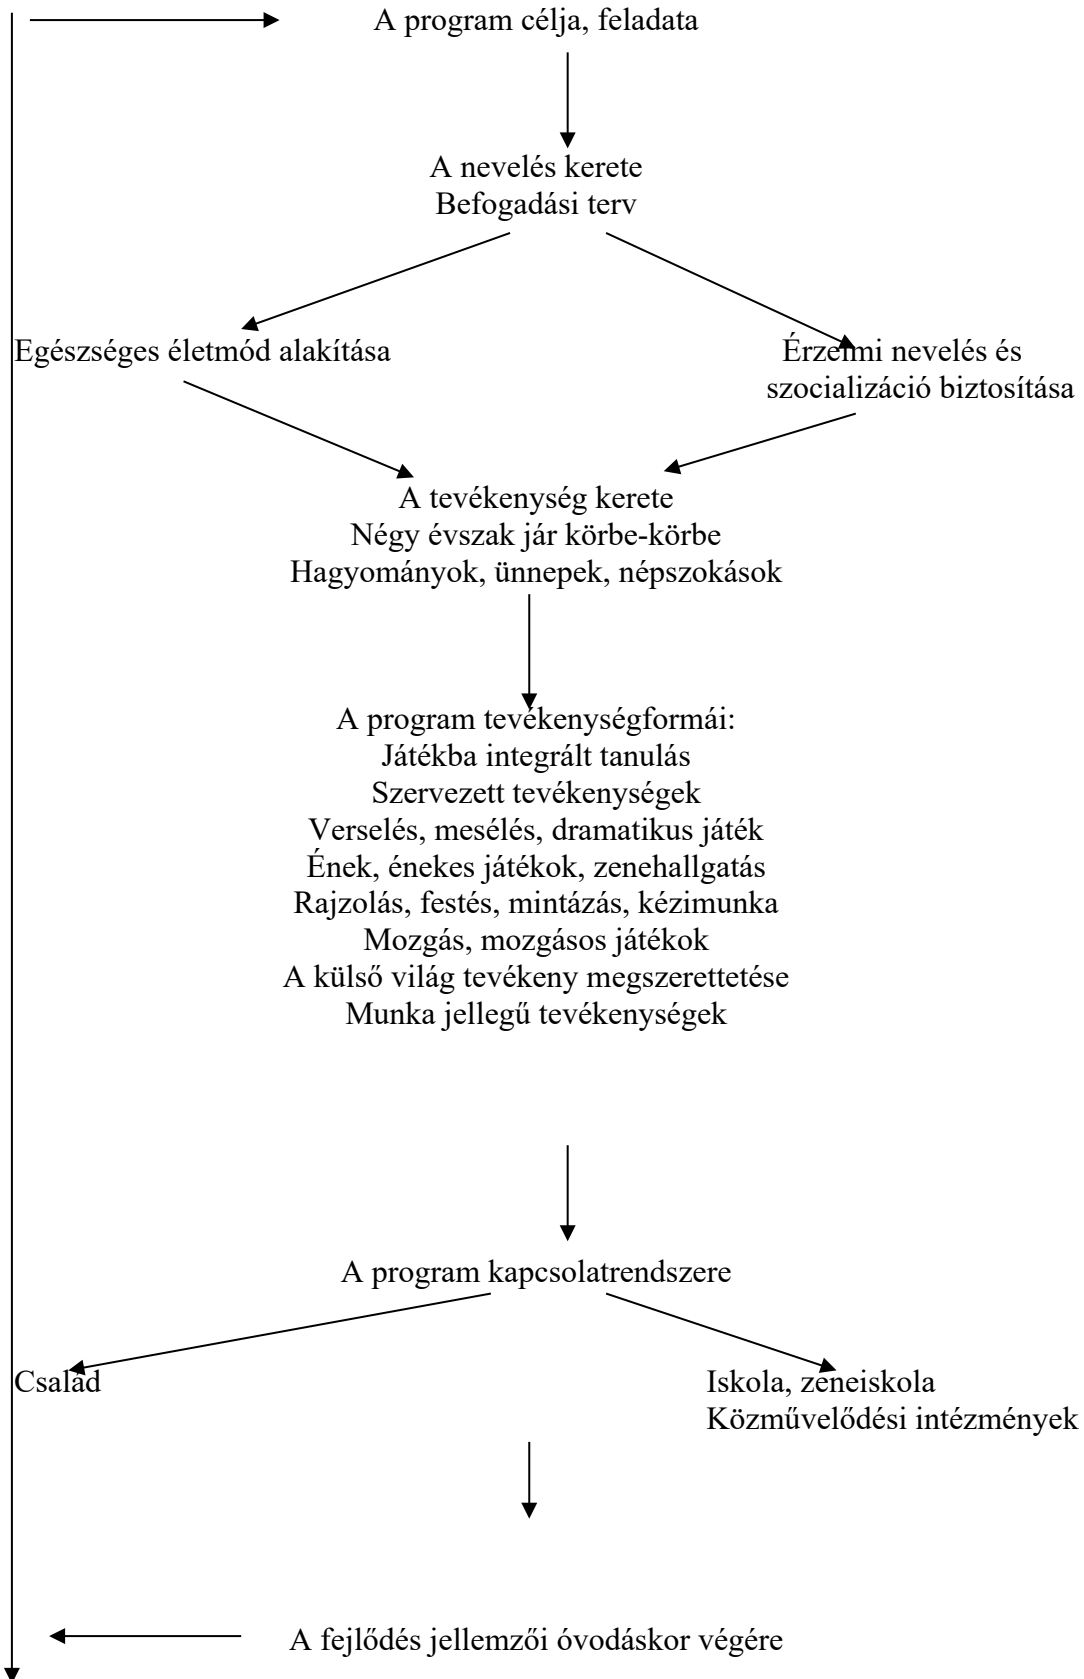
A program célja, feladata

A nevelés kerete
Befogadási terv

Egészséges életmód alakítása

Érzelmi nevelés és
szocializáció biztosítása

A tevékenység kerete
Négy évszak jár körbe-körbe
Hagyományok, ünnepek, népszokások

A program tevékenységformái:
Játékba integrált tanulás
Szervezett tevékenységek
Verselés, mesélés, dramatikus játék
Ének, énekes játékok, zenehallgatás
Rajzolás, festés, mintázás, kézimunka
Mozgás, mozgásos játékok
A külső világ tevékeny megszerettetése
Munka jellegű tevékenységek

A program kapcsolatrendszere

Család

Iskola, zeneiskola
Közművelődési intézmények

A fejlődés jellemzői óvodáskor végére